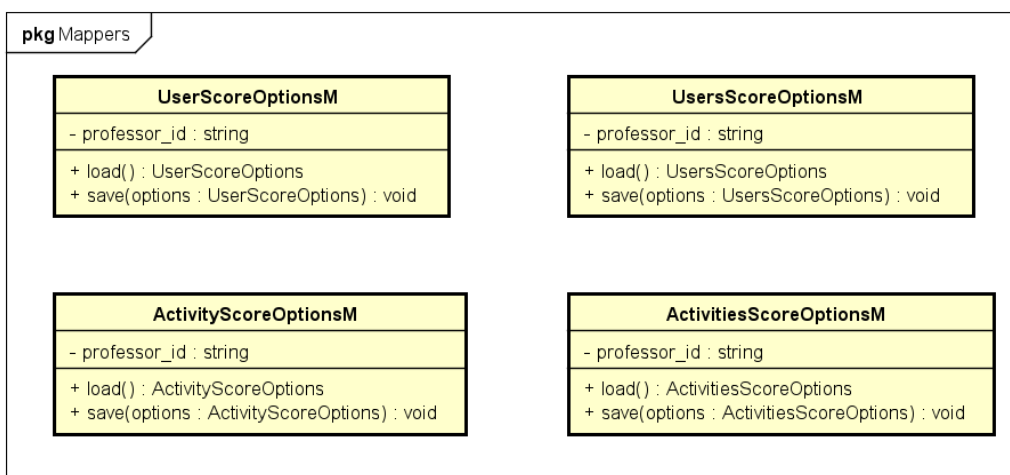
pkg Mappers

UserScoreOptionsM
- professor_id : string
+ load() : UserScoreOptions
+ save(options : UserScoreOptions) : void

UsersScoreOptionsM
- professor_id : string
+ load() : UsersScoreOptions
+ save(options : UsersScoreOptions) : void

ActivityScoreOptionsM
- professor_id : string
+ load() : ActivityScoreOptions
+ save(options : ActivityScoreOptions) : void

ActivitiesScoreOptionsM
- professor_id : string
+ load() : ActivitiesScoreOptions
+ save(options : ActivitiesScoreOptions) : void